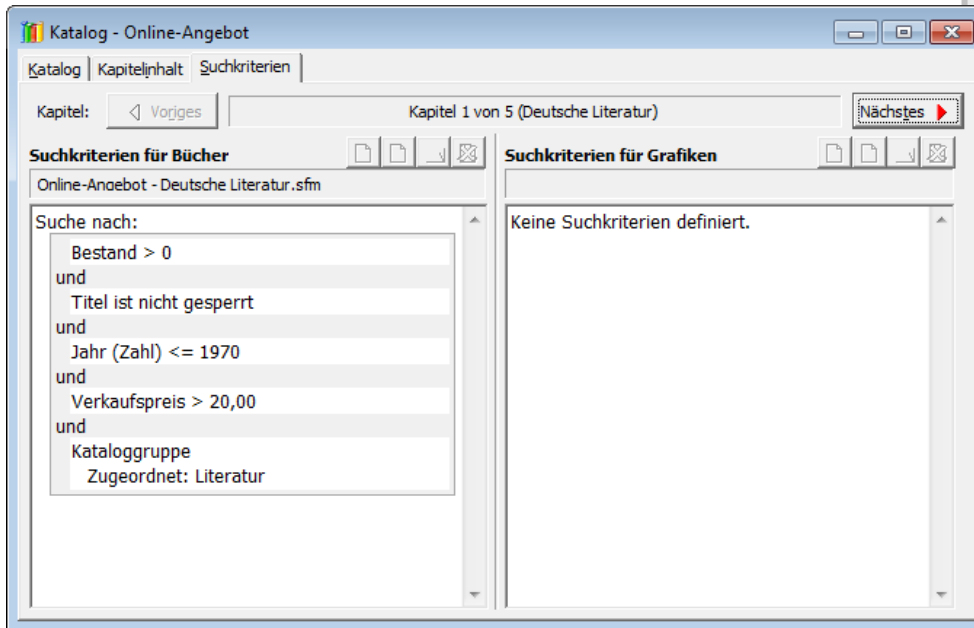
Katalog - Online-Angebot

Katalog | Kapitelinhalt | Suchkriterien

Kapitel: Voriges | Kapitel 1 von 5 (Deutsche Literatur) | Nächstes

Suchkriterien für Bücher

Online-Angebot - Deutsche Literatur.sfm

Suche nach:
Bestand > 0
und
Titel ist nicht gesperrt
und
Jahr (Zahl) <= 1970
und
Verkaufspreis > 20,00
und
Kataloggruppe
Zugeordnet: Literatur

Suchkriterien für Grafiken

Keine Suchkriterien definiert.